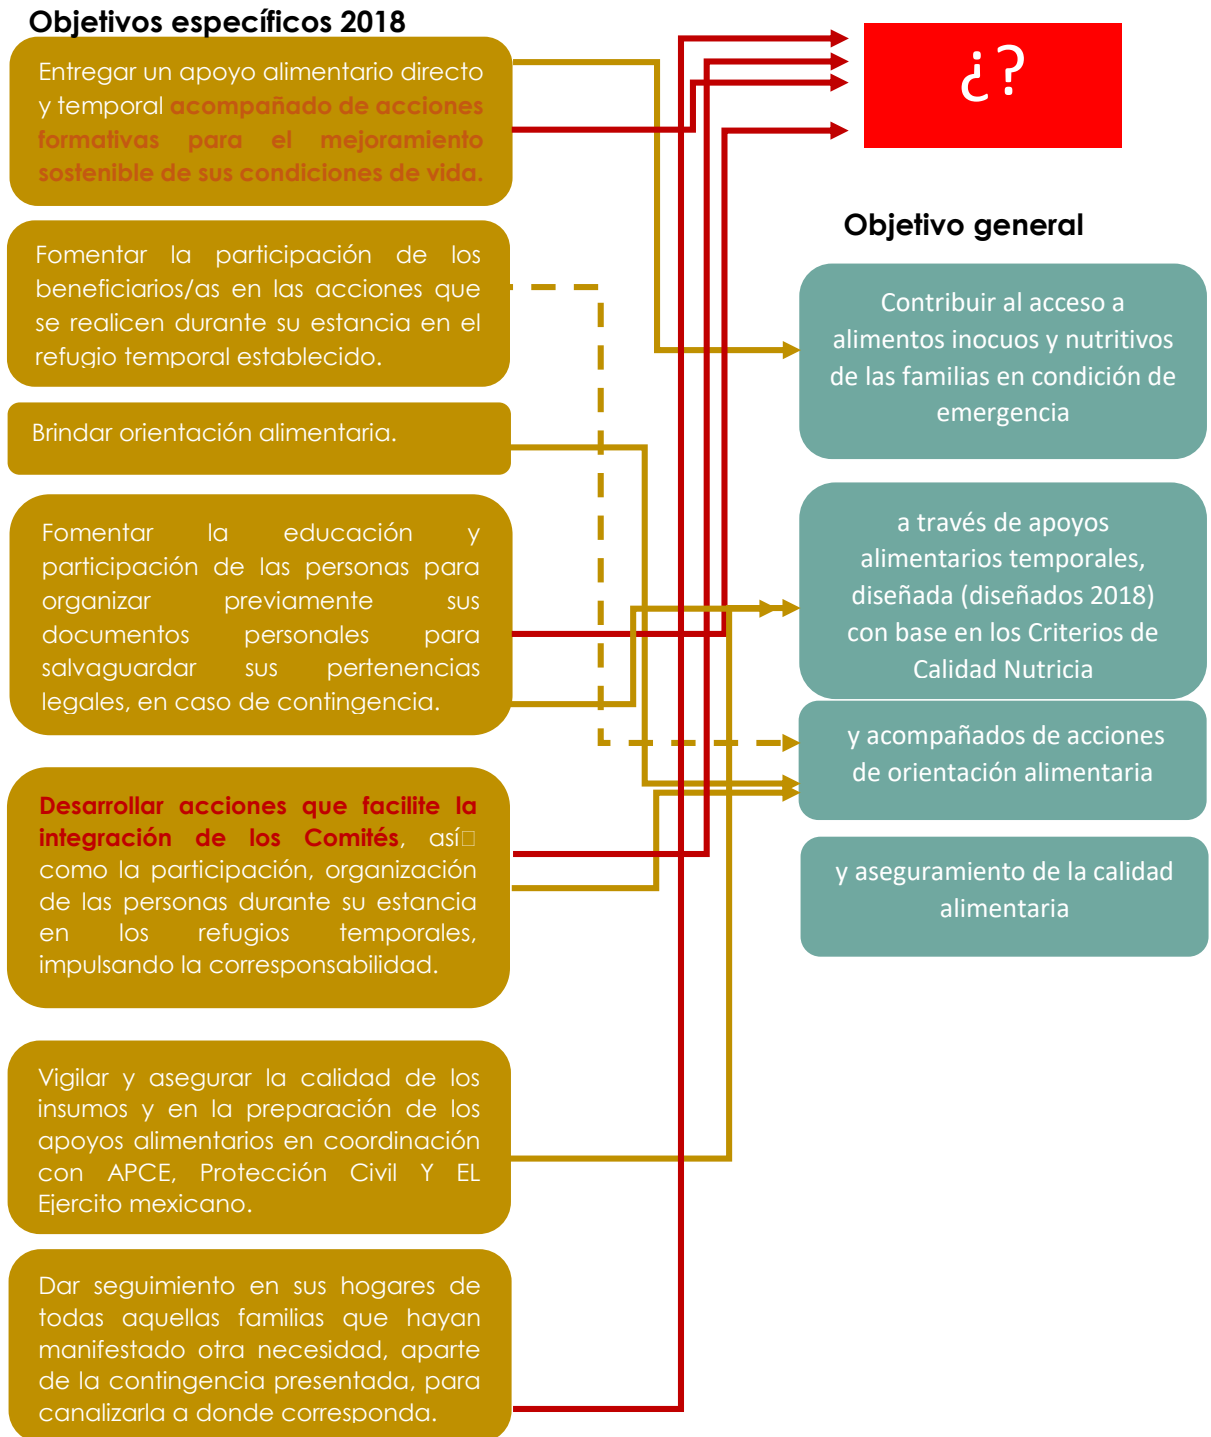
Objetivos específicos 2018

Entregar un apoyo alimentario directo y temporal acompañado de acciones formativas para el mejoramiento sostenible de sus condiciones de vida.

Fomentar la participación de los beneficiarios/as en las acciones que se realicen durante su estancia en el refugio temporal establecido.

Brindar orientación alimentaria.

Fomentar la educación y participación de las personas para organizar previamente sus documentos personales para salvaguardar sus pertenencias legales, en caso de contingencia.

Desarrollar acciones que facilite la integración de los Comités, así como la participación, organización de las personas durante su estancia en los refugios temporales, impulsando la corresponsabilidad.

Vigilar y asegurar la calidad de los insumos y en la preparación de los apoyos alimentarios en coordinación con APCE, Protección Civil Y EL Ejercito mexicano.

Dar seguimiento en sus hogares de todas aquellas familias que hayan manifestado otra necesidad, aparte de la contingencia presentada, para canalizarla a donde corresponda.

¿?

Objetivo general

Contribuir al acceso a alimentos inocuos y nutritivos de las familias en condición de emergencia

a través de apoyos alimentarios temporales, diseñada (diseñados 2018) con base en los Criterios de Calidad Nutricia

y acompañados de acciones de orientación alimentaria

y aseguramiento de la calidad alimentaria